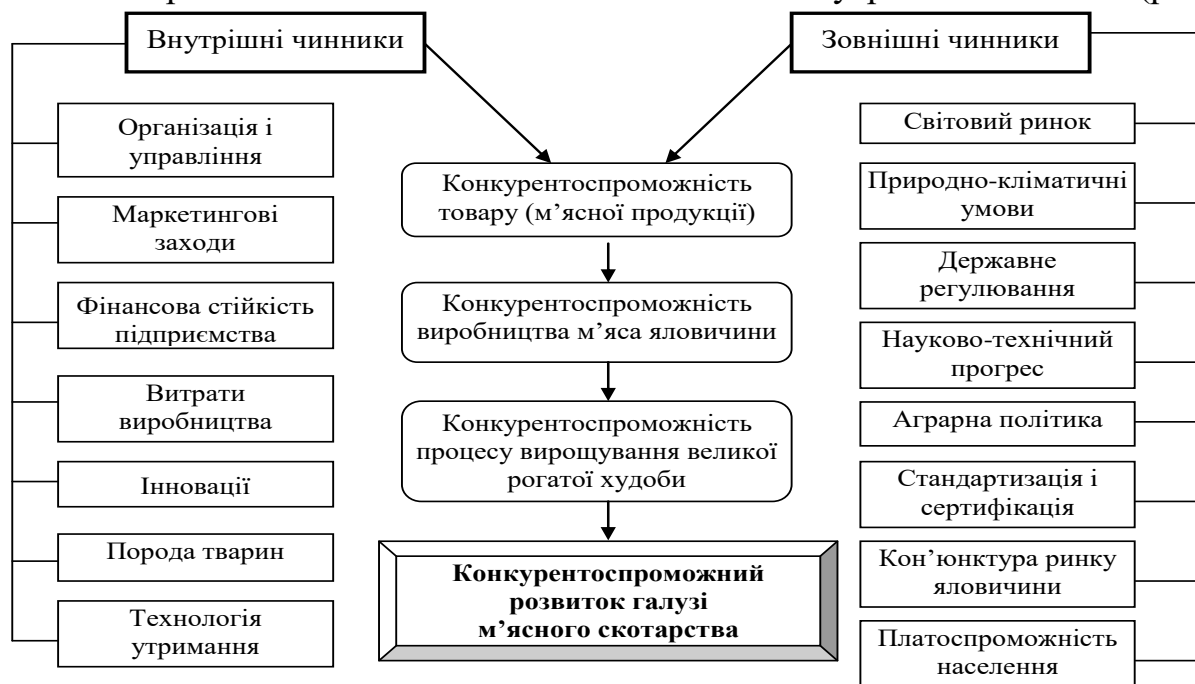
Внутрішні чинники

Зовнішні чинники

Організація і управління

Маркетингові заходи

Фінансова стійкість підприємства

Витрати виробництва

Інновації

Порода тварин

Технологія утримання

Конкурентоспроможність товару (м'ясної продукції)

Конкурентоспроможність виробництва м'яса яловичини

Конкурентоспроможність процесу вирощування великої рогатої худоби

**Конкурентоспроможний розвиток галузі м'ясного скотарства**

Світовий ринок

Природно-кліматичні умови

Державне регулювання

Науково-технічний прогрес

Аграрна політика

Стандартизація і сертифікація

Кон'юнктура ринку яловичини

Платоспроможність населення